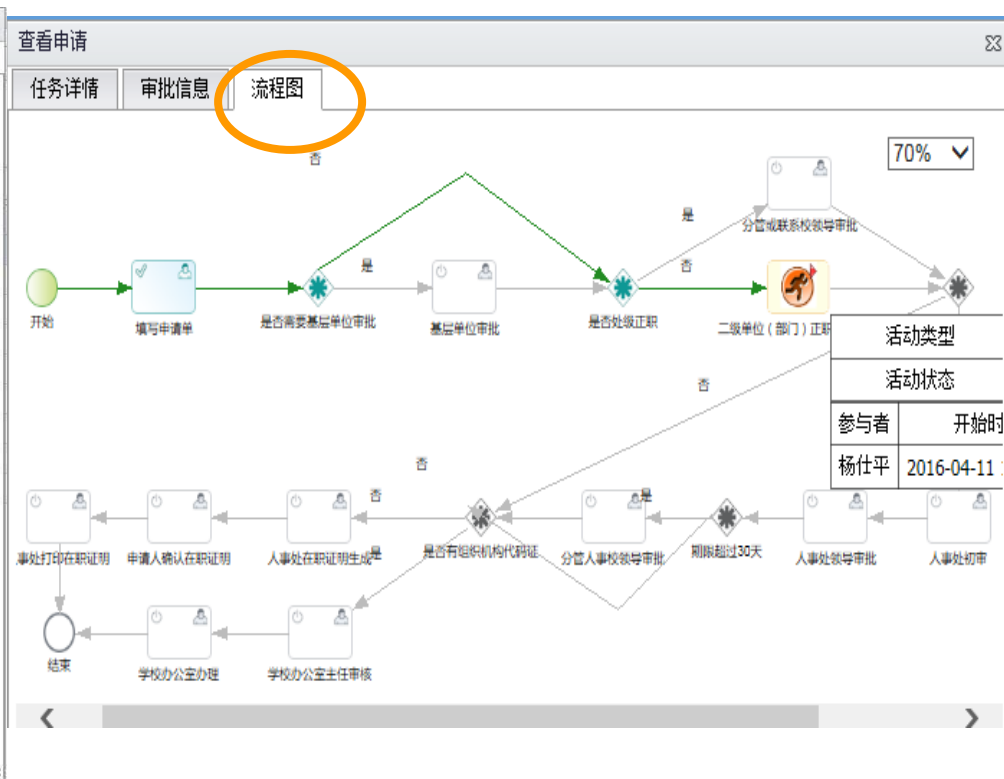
查看申请

任务详情 | 审批信息 | 流程图

70%

否

是

分管或联系校领导审批

是

否

开始

填写申请单

是否需要基层单位审批

基层单位审批

是否处级正职

二级单位（部门）正职

| 活动类型 | |
|---|---|
| 活动状态 | |
| 参与者 | 开始时 |
| 杨仕平 | 2016-04-11 |

否

否

否

是

事处打印在职证明

申请人确认在职证明

人事处在职证明生成

是

是否有组织机构代码证

分管人事校领导审批

期限超过30天

人事处领导审批

人事处初审

结束

学校办公室办理

学校办公室主任审核